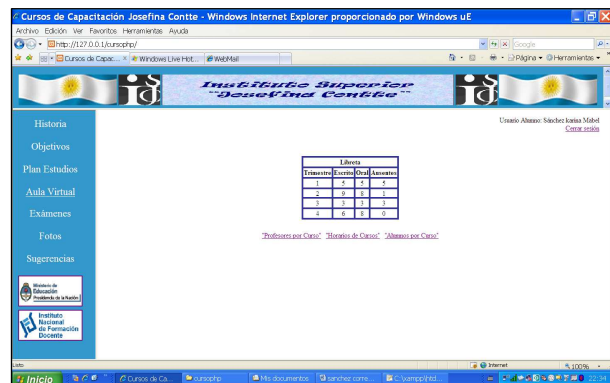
Cursos de Capacitación Josefina Contte - Windows Internet Explorer proporcionado por Windows uE

Archivo Edición Ver Favoritos Herramientas Ayuda

http://127.0.0.1/cursophp/

Google

Cursos de Capac... × Windows Live Hot... WebMail

Página Herramientas

Instituto Superior "Josefina Contte"

Historia

Objetivos

Plan Estudios

Aula Virtual

Exámenes

Fotos

Sugerencias

Ministerio de Educación Presidencia de la Nación

Instituto Nacional de Formación Docente

Usuario Alumno: Sánchez karina Mabel
Cerrar sesión

Libreta

| Trimestre | Escrito | Oral | Ausentes |
|---|---|---|---|
| 1 | 5 | 5 | 5 |
| 2 | 9 | 8 | 1 |
| 3 | 3 | 3 | 3 |
| 4 | 6 | 8 | 0 |

"Profesores por Curso" "Horarios de Cursos" "Alumnos por Curso"

Listo

Internet

100%

Inicio

Cursos de Ca...

cursophp

Mis documentos

sanchez corre...

C:\yampp\htd...

22:34